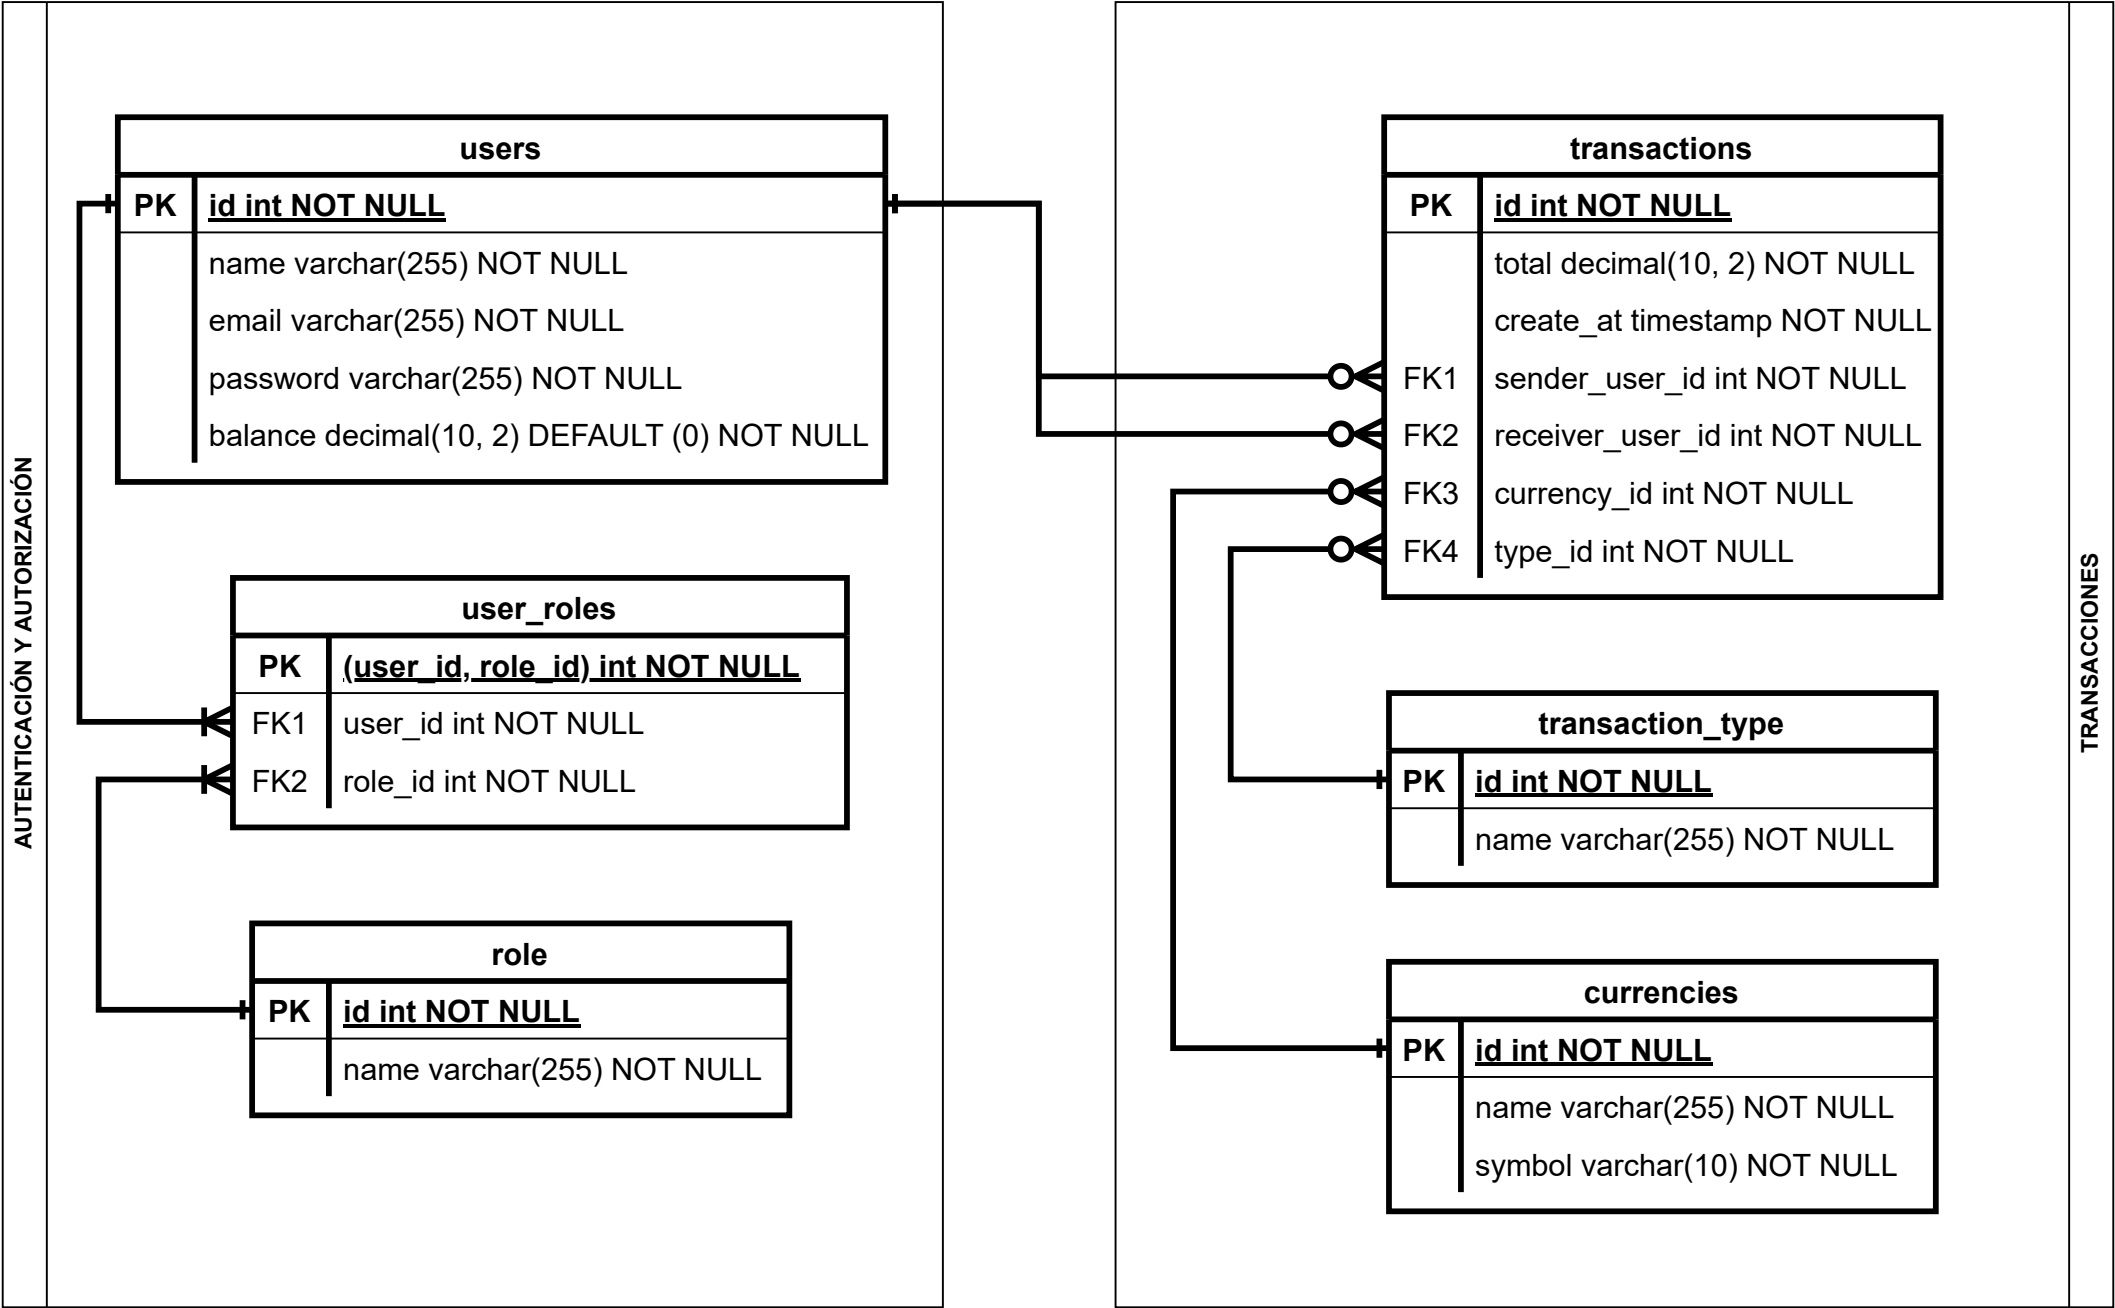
AUTENTICACIÓN Y AUTORIZACIÓN

users

| PK | id int NOT NULL |
|---|---|
| | name varchar(255) NOT NULL |
| | email varchar(255) NOT NULL |
| | password varchar(255) NOT NULL |
| | balance decimal(10, 2) DEFAULT (0) NOT NULL |

user_roles

| PK | (user_id, role_id) int NOT NULL |
|---|---|
| FK1 | user_id int NOT NULL |
| FK2 | role_id int NOT NULL |

role

| PK | id int NOT NULL |
|---|---|
| | name varchar(255) NOT NULL |

TRANSACCIONES

transactions

| PK | id int NOT NULL |
|---|---|
| | total decimal(10, 2) NOT NULL |
| | create_at timestamp NOT NULL |
| FK1 | sender_user_id int NOT NULL |
| FK2 | receiver_user_id int NOT NULL |
| FK3 | currency_id int NOT NULL |
| FK4 | type_id int NOT NULL |

transaction_type

| PK | id int NOT NULL |
|---|---|
| | name varchar(255) NOT NULL |

currencies

| PK | id int NOT NULL |
|---|---|
| | name varchar(255) NOT NULL |
| | symbol varchar(10) NOT NULL |